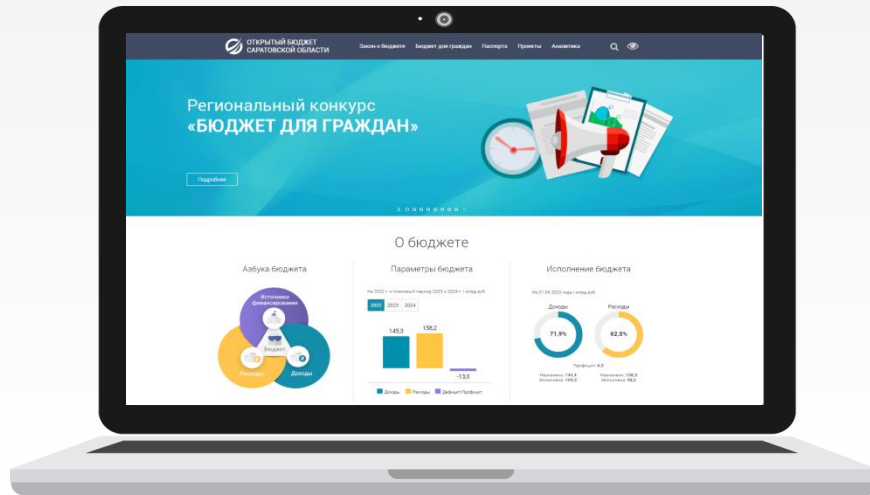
ОТКРЫТЫЙ БЮДЖЕТ САРАТОВСКОЙ ОБЛАСТИ

Закон о бюджете Бюджет для граждан Паспорта Проекты Аналитика

Региональный конкурс
«БЮДЖЕТ ДЛЯ ГРАЖДАН»

Подробнее

О бюджете

Азбука бюджета

Источники финансирования
Бюджет
Расходы
Доходы

Параметры бюджета

На 2022 г. и плановый период 2023 и 2024 г. / млрд руб.

2022 2023 2024

145,3
158,2
-13,0

Доходы Расходы Дефицит/Профицит

Исполнение бюджета

На 01.09.2022 года / млрд руб.

Доходы
71,9%
Расходы
62,0%

Профицит: 6,3

Назначено: 145,4
Исполнено: 104,5
Назначено: 158,3
Исполнено: 98,2